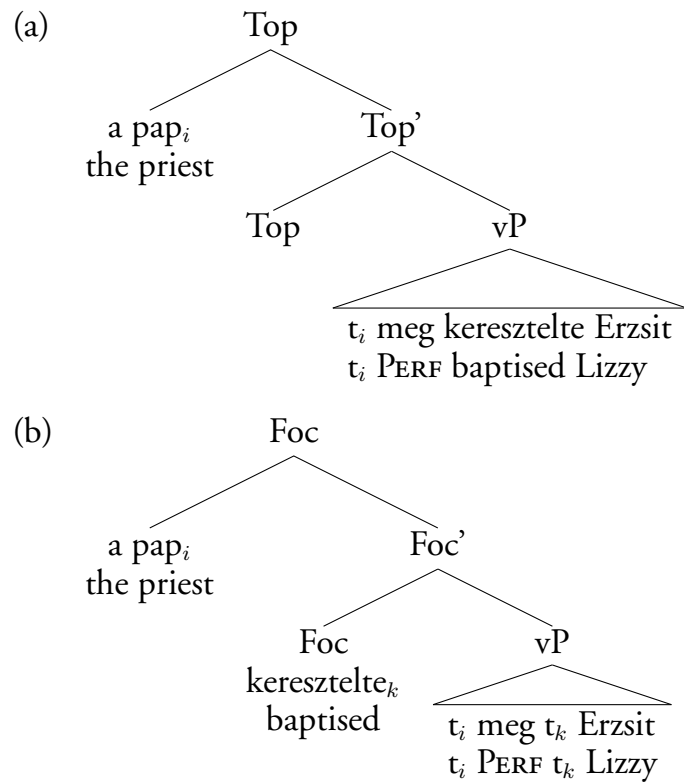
(a)

Top

a pap$_i$
the priest

Top'

Top

vP

t$_i$ meg keresztelte Erzsit
t$_i$ PERF baptised Lizzy

(b)

Foc

a pap$_i$
the priest

Foc'

Foc
keresztelte$_k$
baptised

vP

t$_i$ meg t$_k$ Erzsit
t$_i$ PERF t$_k$ Lizzy